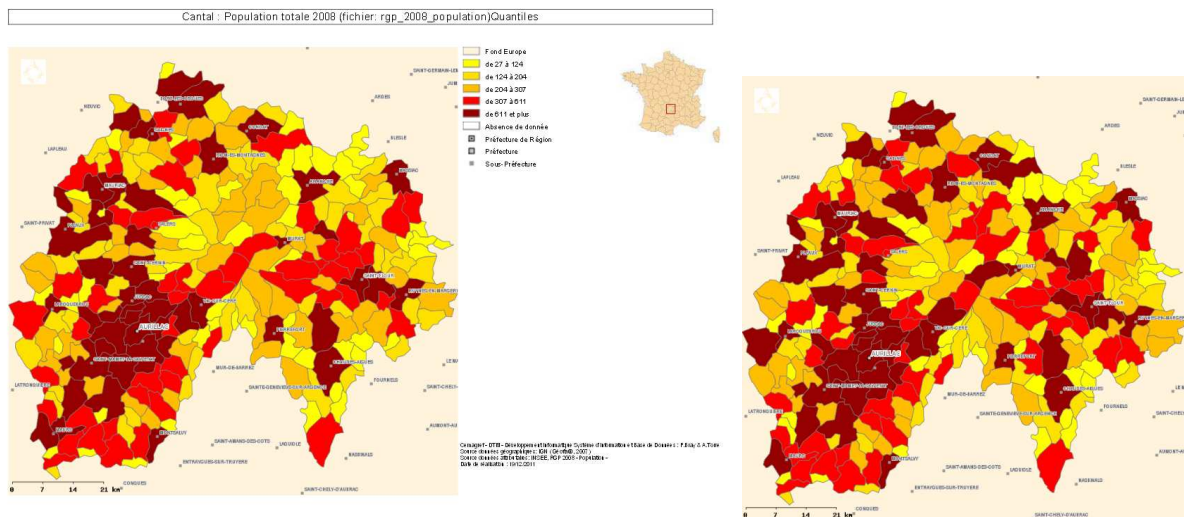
Cantal : Population totale 2008 (fichier: rgp_2008_population)Quantiles

Fond Europe
de 27 à 124
de 124 à 204
de 204 à 307
de 307 à 611
de 611 et plus
Absence de donnée
Préfecture de Région
Préfecture
Sous-Préfecture

SAINT-GERMAIN-LEMBRON
USSEL
NEUVIC
ARDES
LAPLEAU
BLESLE
MAURIAC
RIOM-ES-MONTAGNES
MASSIAC
ALLANCHE
SAINT-PRIVAT
SALERS
MURAT
SAINT-FLOUR
AURILLAC
LAROQUEBROU
PIERREFORT
CHAUDES-AIGUES
LE MALZIEU
SAINT-CHELY-D'APCHER
AUMONT-AUBRAC
LATRONQUIERE
MAURS
MONTSALVY
SAINT-AMANS-DES-COTS
LAGUIOLE
ENTRAYGUES-SUR-TRUYERE
CONQUES
NASBINALS
MUR-DE-BARREZ
SAINTE-GENEVIEVE-SUR-ARGENCE
FOURNELS

Conception - DTTB - Développement et informatique Système d'information et Base de Données : F.Bay & A.Torre
Source données géographiques : IGN (GéoFla®, 2007)
Source données statistiques : INSEE, RGP 2008 - Population -
Date de réalisation : 19/12/2011

0 7 14 21 km

0 7 14 21 km